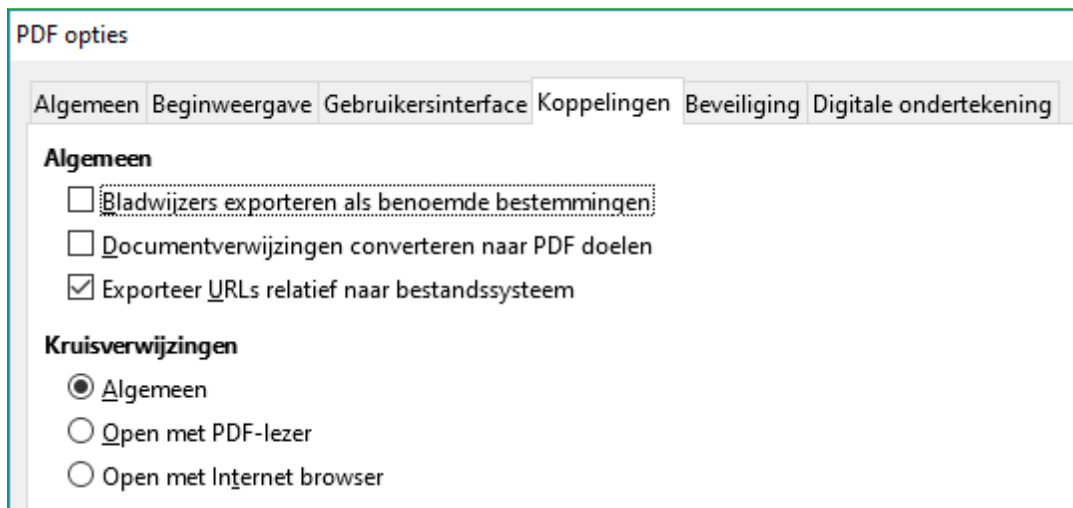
PDF opties

Algemeen | Beginweergave | Gebruikersinterface | Koppelingen | Beveiliging | Digitale ondertekening

Algemeen

☐ Bladwijzers exporteren als benoemde bestemmingen

☐ Documentverwijzingen converteren naar PDF doelen

☑ Exporteer URLs relatief naar bestandssysteem

Kruisverwijzingen

◉ Algemeen

○ Open met PDF-lezer

○ Open met Internet browser